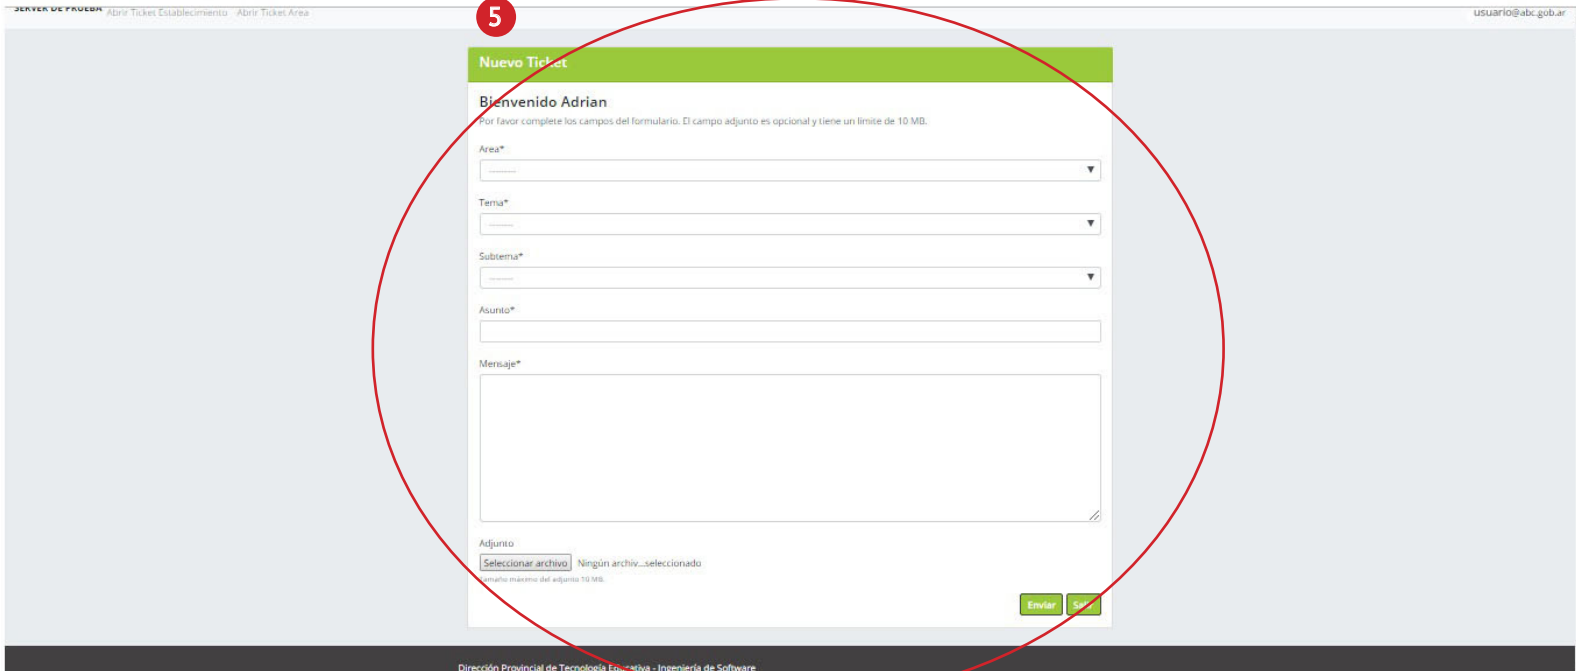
SERVER DE PRUEBA Abrir Ticket Establecimiento Abrir Ticket Area

5

usuario@abc.gob.ar

Nuevo Ticket

Bienvenido Adrian

Por favor complete los campos del formulario. El campo adjunto es opcional y tiene un limite de 10 MB.

Area*

---------

Tema*

---------

Subtema*

---------

Asunto*

Mensaje*

Adjunto

Seleccionar archivo Ningún archiv...seleccionado

Tamaño máximo del adjunto 10 MB.

Enviar Sa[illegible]

Dirección Provincial de Tecnología Educativa - Ingeniería de Software